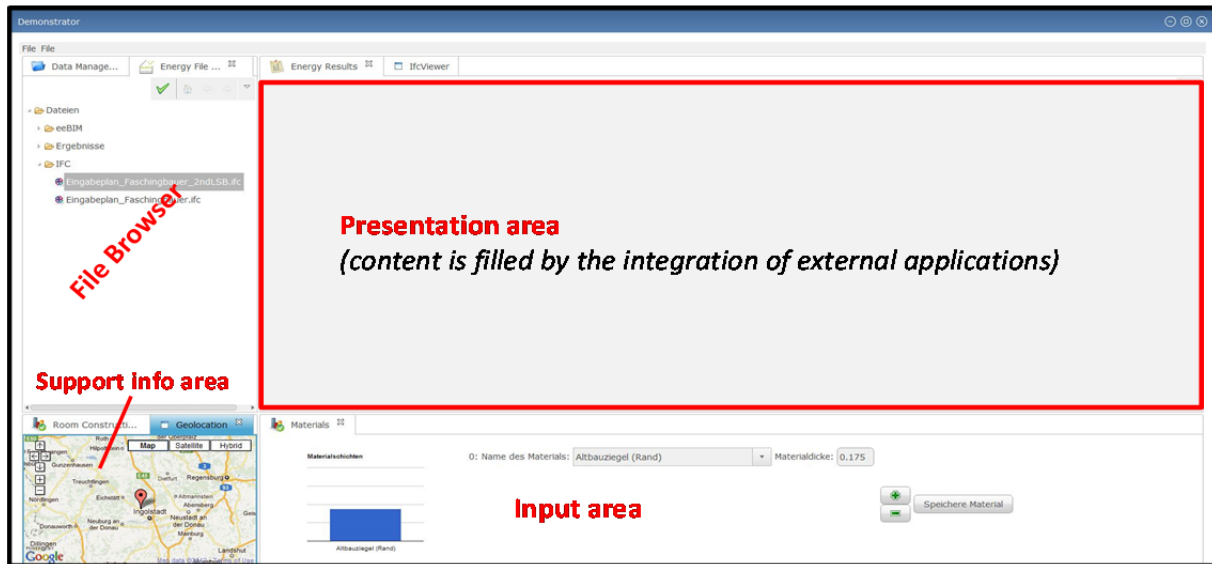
Demonstrator

File File

Data Manage... Energy File ... Energy Results IfcViewer

Dateien
eeBIM
Ergebnisse
IFC
Eingabeplan_Faschingbauer_2ndLSB.ifc
Eingabeplan_Faschingbauer.ifc

File Browser

Presentation area
(content is filled by the integration of external applications)

Support info area

Room Constructi... Geolocation

Map Satellite Hybrid

Gunzenhausen
Treuchtlingen
Nördlingen
Eichstätt
Regensburg
Ingolstadt
Neuburg an der Donau
Donauwörth
Neustadt an der Donau
Mainburg
Landshut
Dillingen
Abensberg
Dietfurt
Google

Materials

Materialschichten

Altbauziegel (Rand)

0: Name des Materials: Altbauziegel (Rand) Materialdicke: 0.175

Input area

Speichere Material